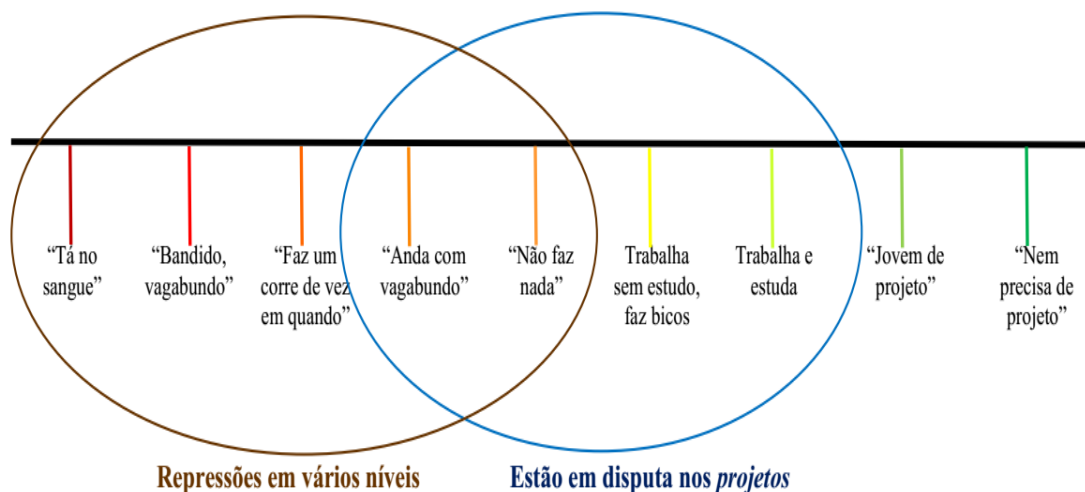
“Tá no sangue”

“Bandido, vagabundo”

“Faz um corre de vez em quando”

“Anda com vagabundo”

“Não faz nada”

Trabalha sem estudo, faz bicos

Trabalha e estuda

“Jovem de projeto”

“Nem precisa de projeto”

Repressões em vários níveis

Estão em disputa nos *projetos*